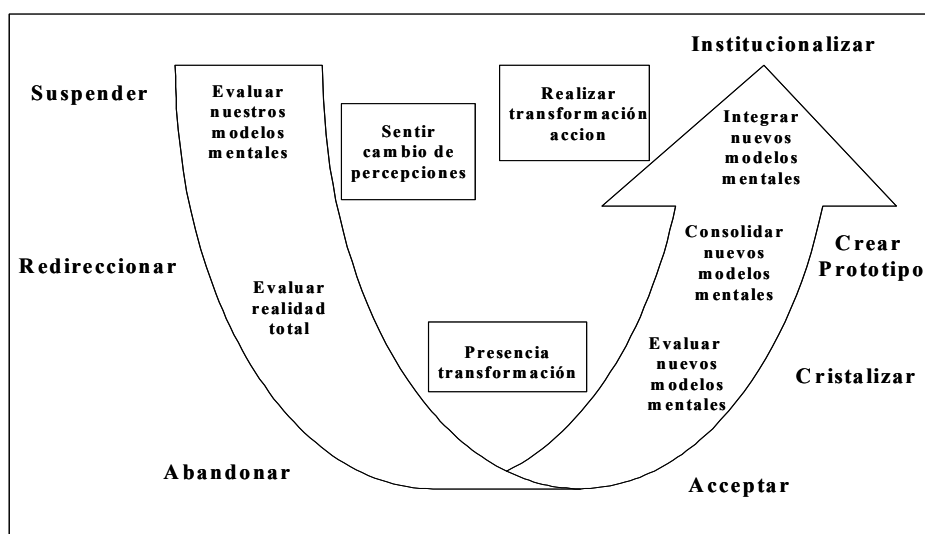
Institucionalizar

Suspender

Evaluar nuestros modelos mentales

Sentir cambio de percepciones

Realizar transformación accion

Integrar nuevos modelos mentales

Consolidar nuevos modelos mentales

Crear Prototipo

Redireccionar

Evaluar realidad total

Presencia transformación

Evaluar nuevos modelos mentales

Cristalizar

Abandonar

Acceptar